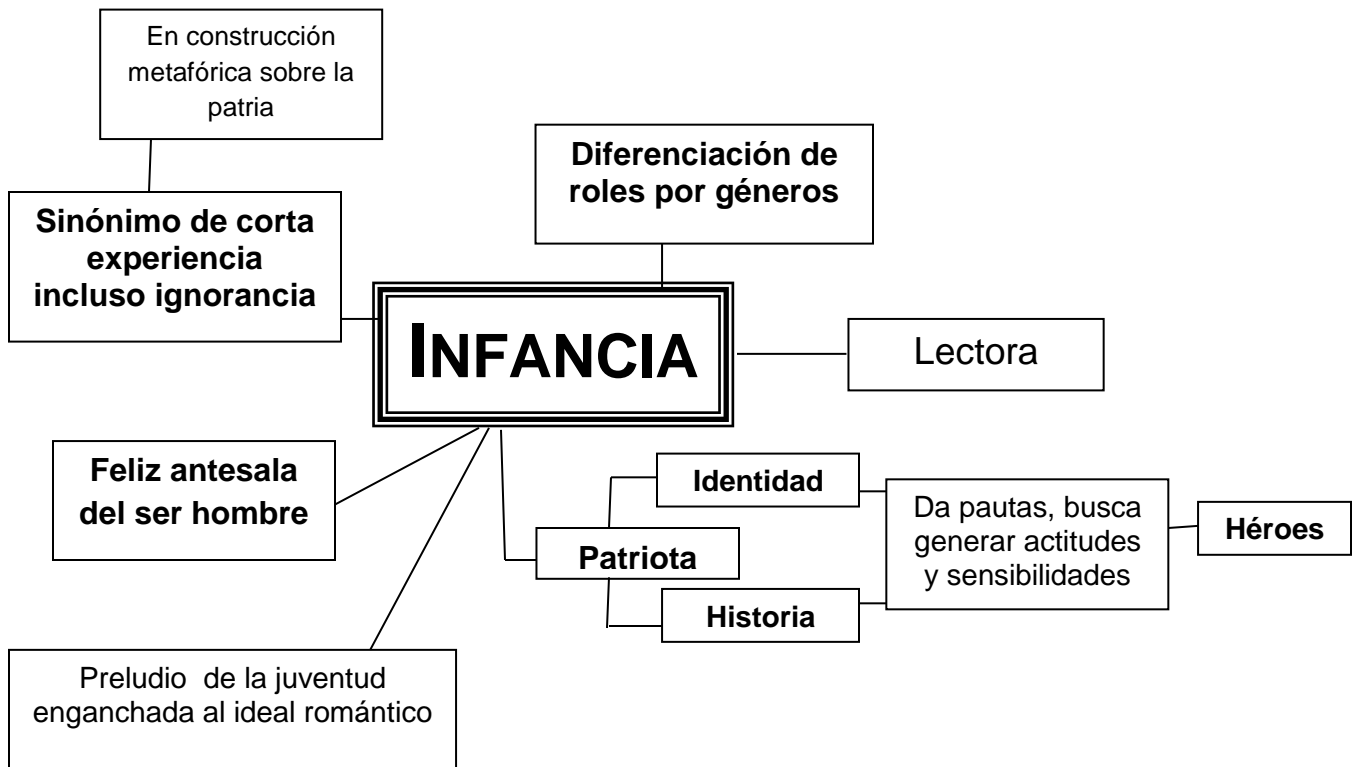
En construcción metafórica sobre la patria

Diferenciación de roles por géneros

Sinónimo de corta experiencia incluso ignorancia

INFANCIA

Lectora

Feliz antesala del ser hombre

Identidad

Da pautas, busca generar actitudes y sensibilidades

Héroes

Patriota

Historia

Preludio de la juventud enganchada al ideal romántico